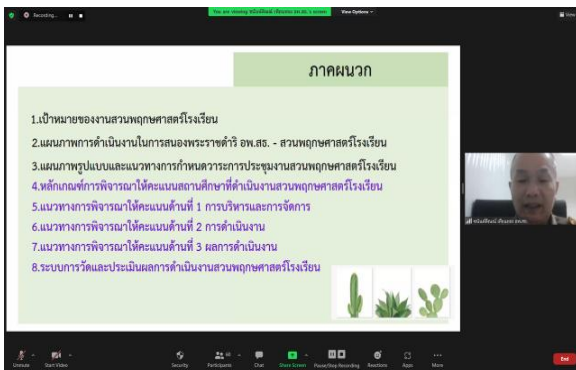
Recording...

You are viewing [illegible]'s screen

View Options

ภาคผนวก

1.เป้าหมายของงานสวนพฤกษศาสตร์โรงเรียน

2.แผนภาพการดำเนินงานในการสนองพระราชดำริ อพ.สธ. - สวนพฤกษศาสตร์โรงเรียน

3.แผนภาพรูปแบบและแนวทางการกำหนดวาระการประชุมงานสวนพฤกษศาสตร์โรงเรียน

4.หลักเกณฑ์การพิจารณาให้คะแนนสถานศึกษาที่ดำเนินงานสวนพฤกษศาสตร์โรงเรียน

5.แนวทางการพิจารณาให้คะแนนด้านที่ 1 การบริหารและการจัดการ

6.แนวทางการพิจารณาให้คะแนนด้านที่ 2 การดำเนินงาน

7.แนวทางการพิจารณาให้คะแนนด้านที่ 3 ผลการดำเนินงาน

8.ระบบการวัดและประเมินผลการดำเนินงานสวนพฤกษศาสตร์โรงเรียน

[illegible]

Unmute

Start Video

Security

Participants

Chat

Share Screen

Pause/Stop Recording

Reactions

Apps

More

End